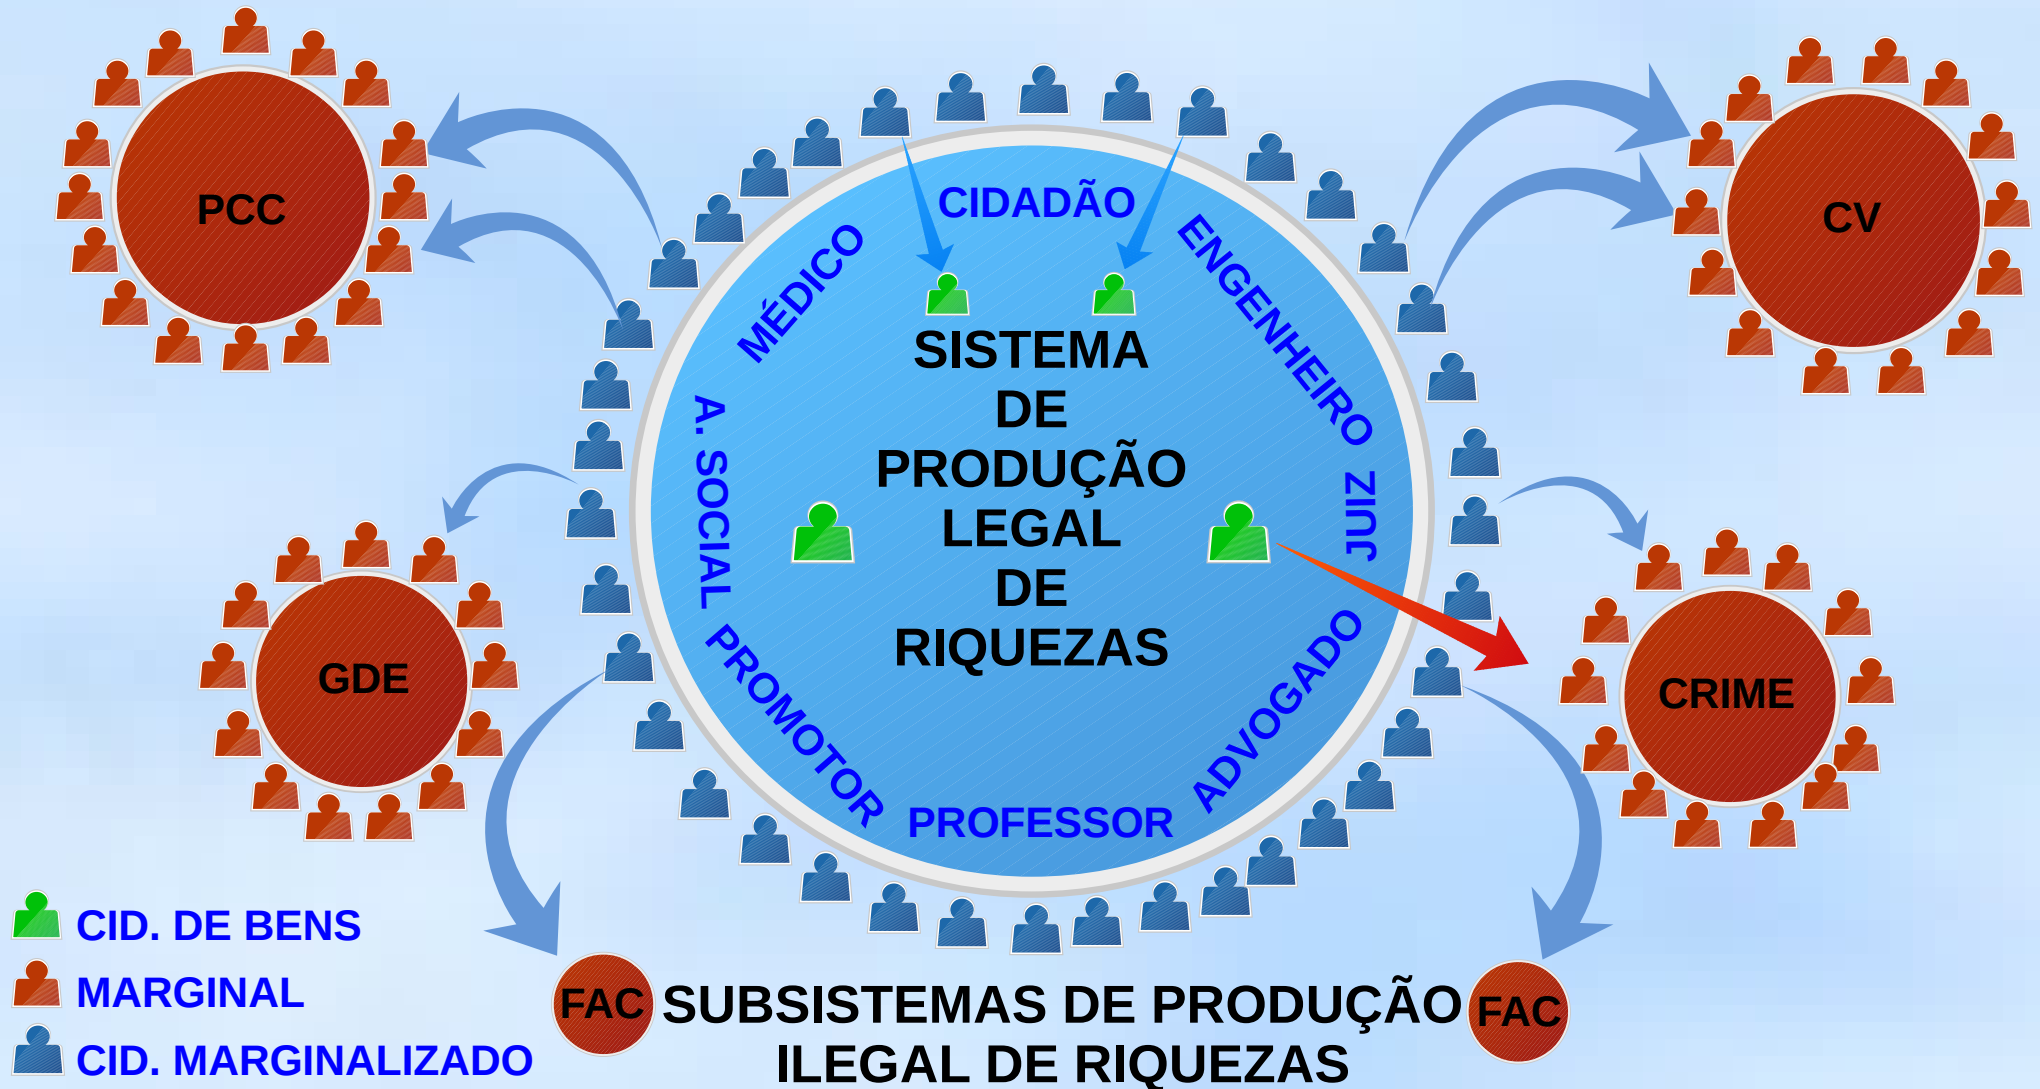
PCC

CV

CIDADÃO

MÉDICO

ENGENHEIRO

SISTEMA DE PRODUÇÃO LEGAL DE RIQUEZAS

A. SOCIAL

JUIZ

GDE

CRIME

PROMOTOR

ADVOGADO

PROFESSOR

CID. DE BENS
MARGINAL
CID. MARGINALIZADO

FAC

SUBSISTEMAS DE PRODUÇÃO ILEGAL DE RIQUEZAS

FAC